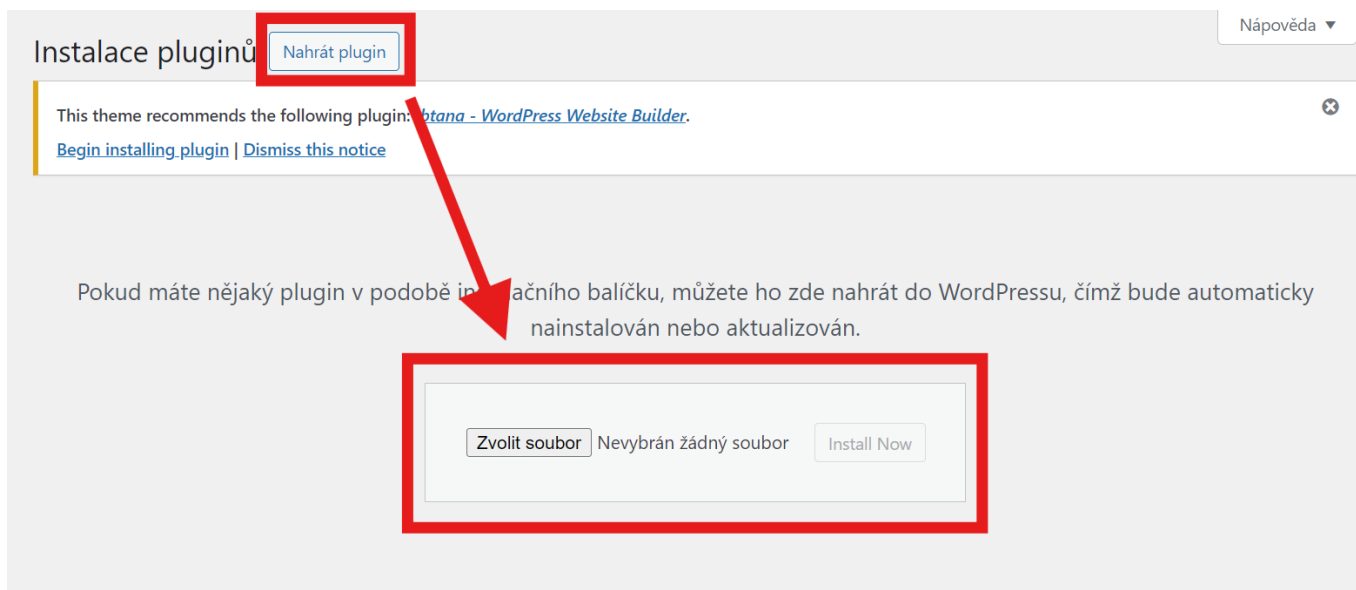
Nápověda ▼

Instalace pluginů Nahrát plugin

This theme recommends the following plugin: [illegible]btana - WordPress Website Builder.

Begin installing plugin | Dismiss this notice

Pokud máte nějaký plugin v podobě in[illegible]ačního balíčku, můžete ho zde nahrát do WordPressu, čímž bude automaticky nainstalován nebo aktualizován.

Zvolit soubor Nevybrán žádný soubor Install Now